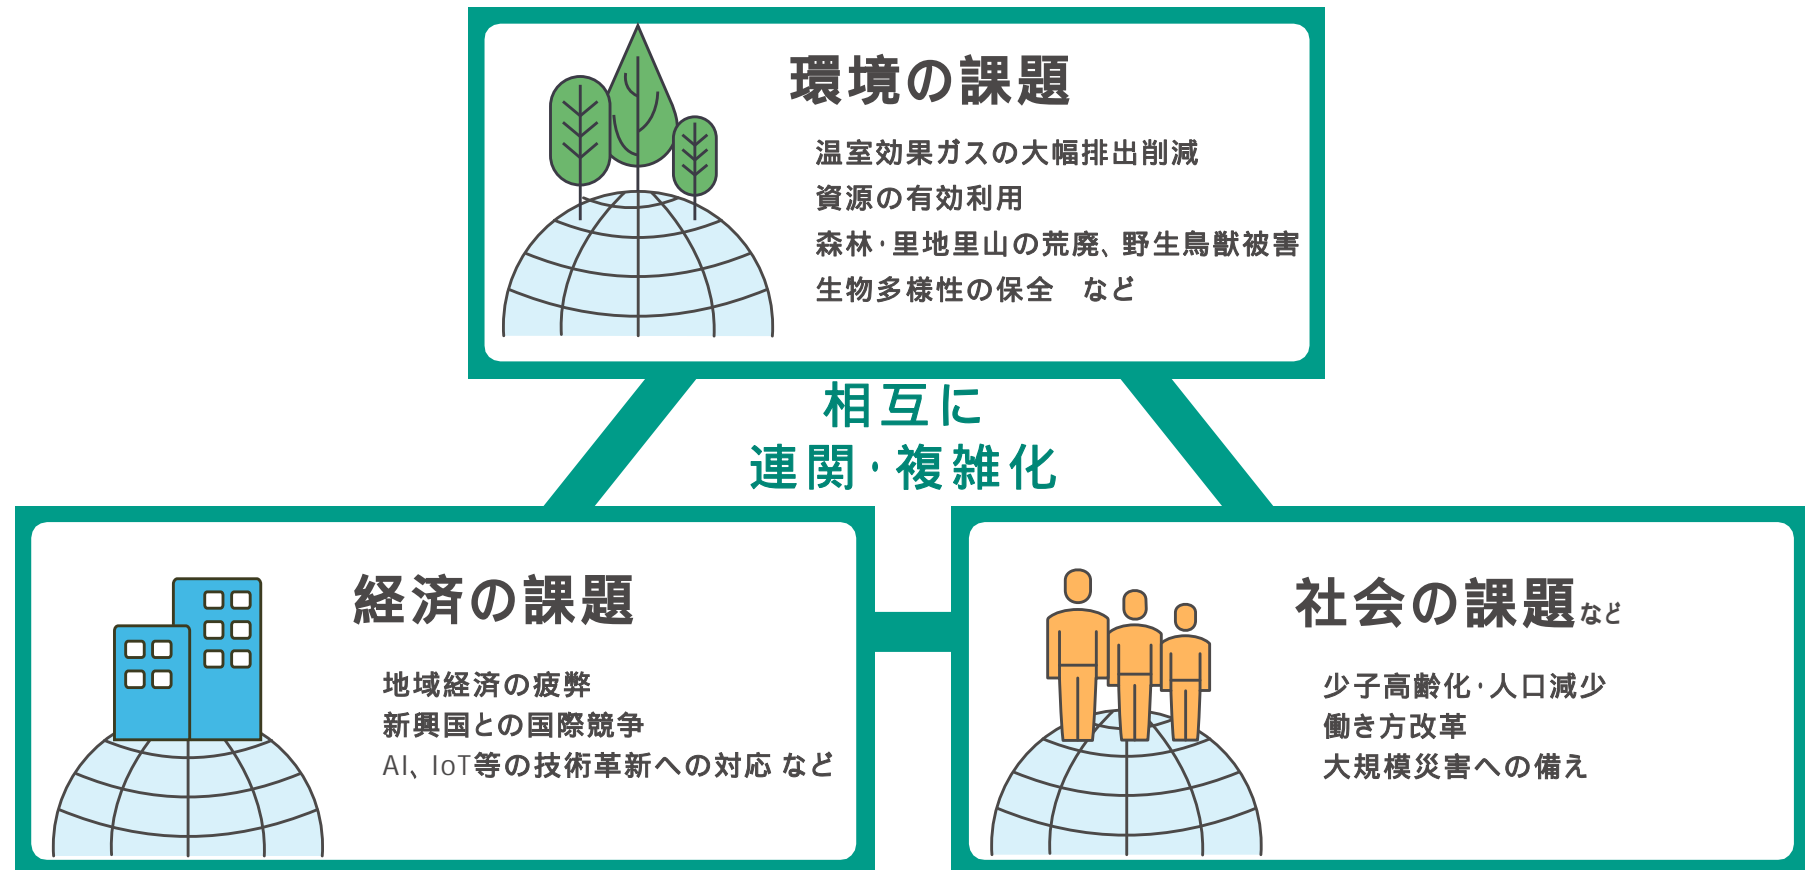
環境の課題

温室効果ガスの大幅排出削減
資源の有効利用
森林･里地里山の荒廃、野生鳥獣被害
生物多様性の保全　など

相互に
連関･複雑化

経済の課題

地域経済の疲弊
新興国との国際競争
AI、IoT等の技術革新への対応 など

社会の課題など

少子高齢化･人口減少
働き方改革
大規模災害への備え